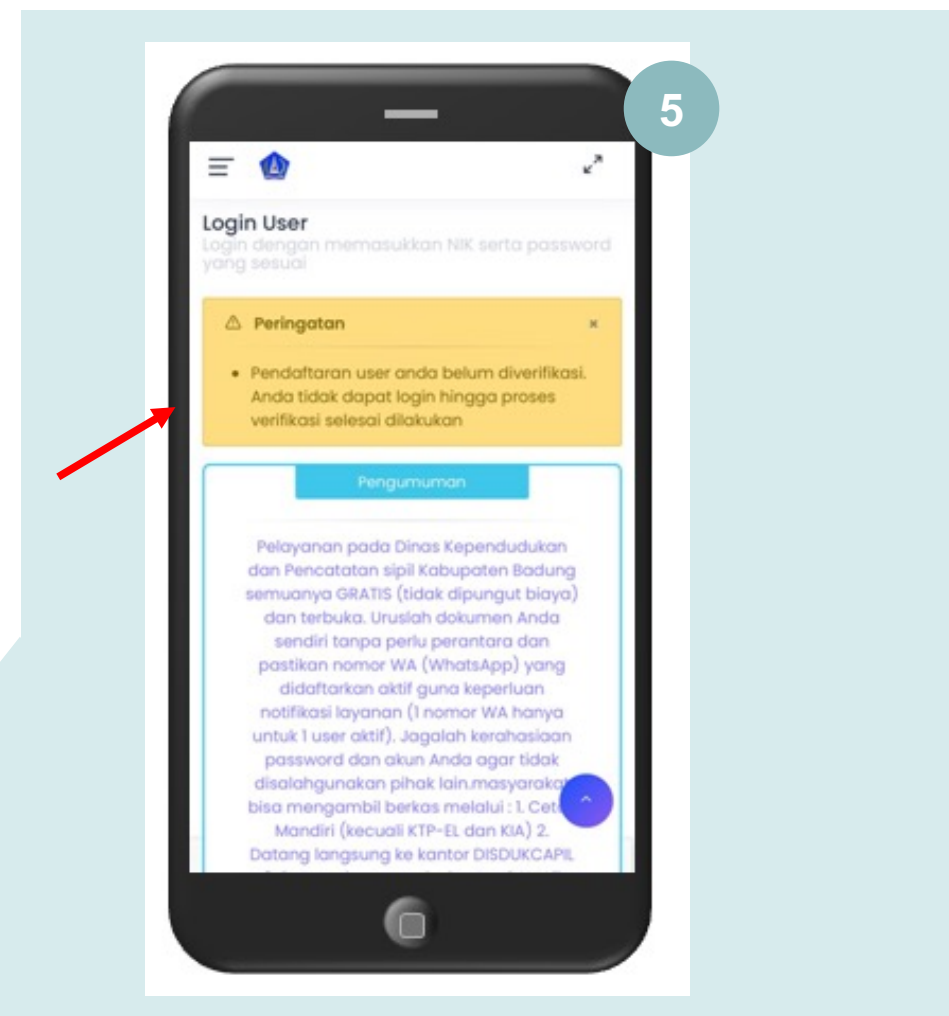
5

Login User
Login dengan memasukkan NIK serta password yang sesuai

⚠ Peringatan ×

• Pendaftaran user anda belum diverifikasi. Anda tidak dapat login hingga proses verifikasi selesai dilakukan

Pengumuman

Pelayanan pada Dinas Kependudukan dan Pencatatan sipil Kabupaten Badung semuanya GRATIS (tidak dipungut biaya) dan terbuka. Uruslah dokumen Anda sendiri tanpa perlu perantara dan pastikan nomor WA (WhatsApp) yang didaftarkan aktif guna keperluan notifikasi layanan (1 nomor WA hanya untuk 1 user aktif). Jagalah kerahasiaan password dan akun Anda agar tidak disalahgunakan pihak lain.masyaraka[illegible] bisa mengambil berkas melalui : 1. Cet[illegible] Mandiri (kecuali KTP-EL dan KIA) 2. Datang langsung ke kantor DISDUKCAPIL